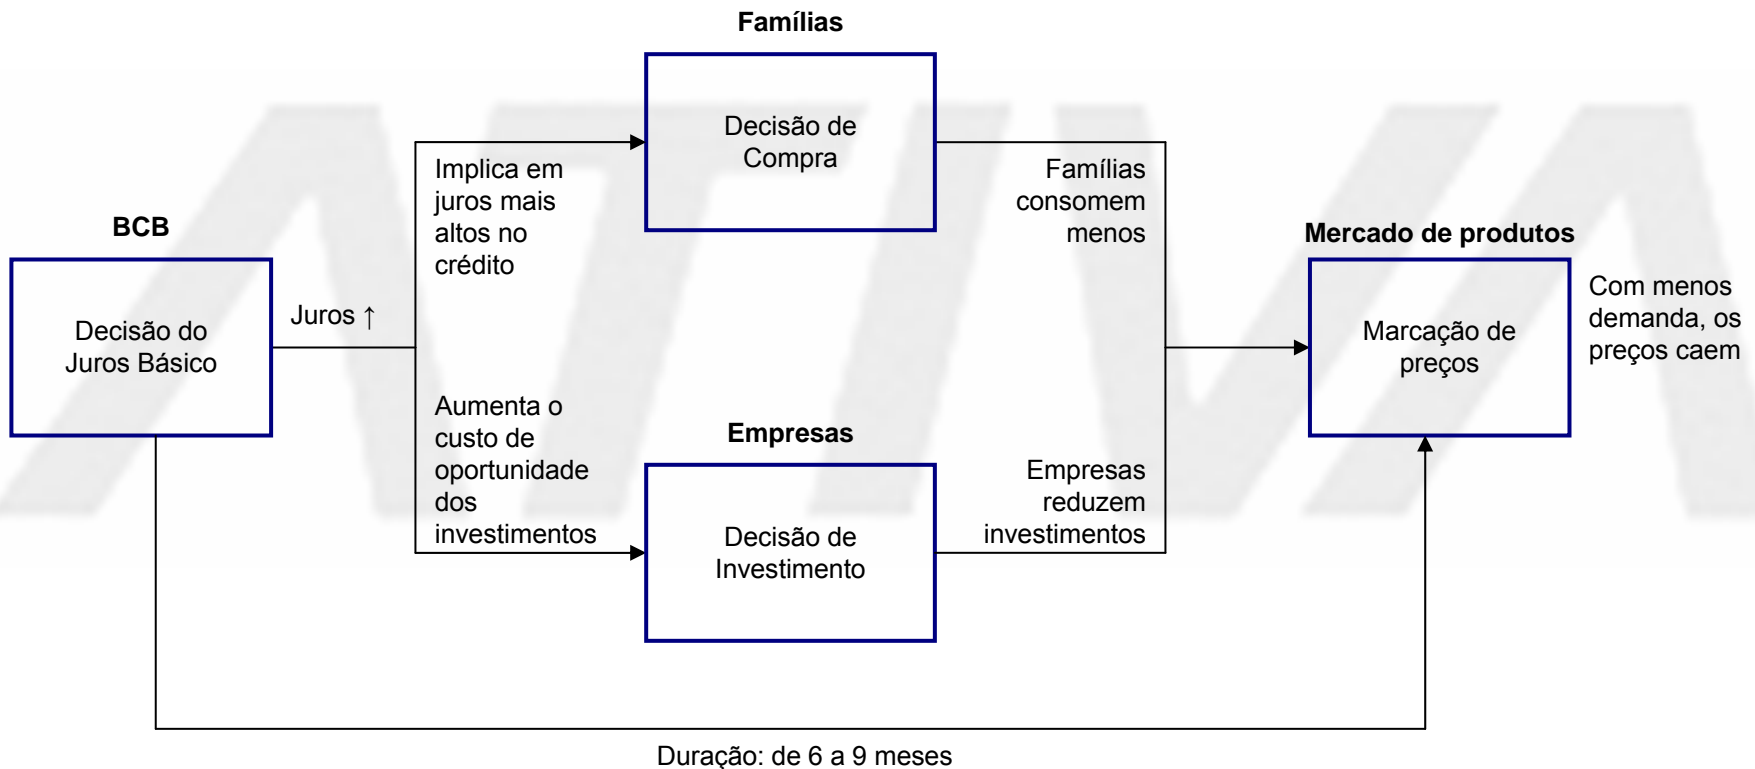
Famílias

Decisão de Compra

BCB

Decisão do Juros Básico

Juros ↑

Implica em juros mais altos no crédito

Famílias consomem menos

Mercado de produtos

Marcação de preços

Com menos demanda, os preços caem

Aumenta o custo de oportunidade dos investimentos

Empresas

Decisão de Investimento

Empresas reduzem investimentos

Duração: de 6 a 9 meses